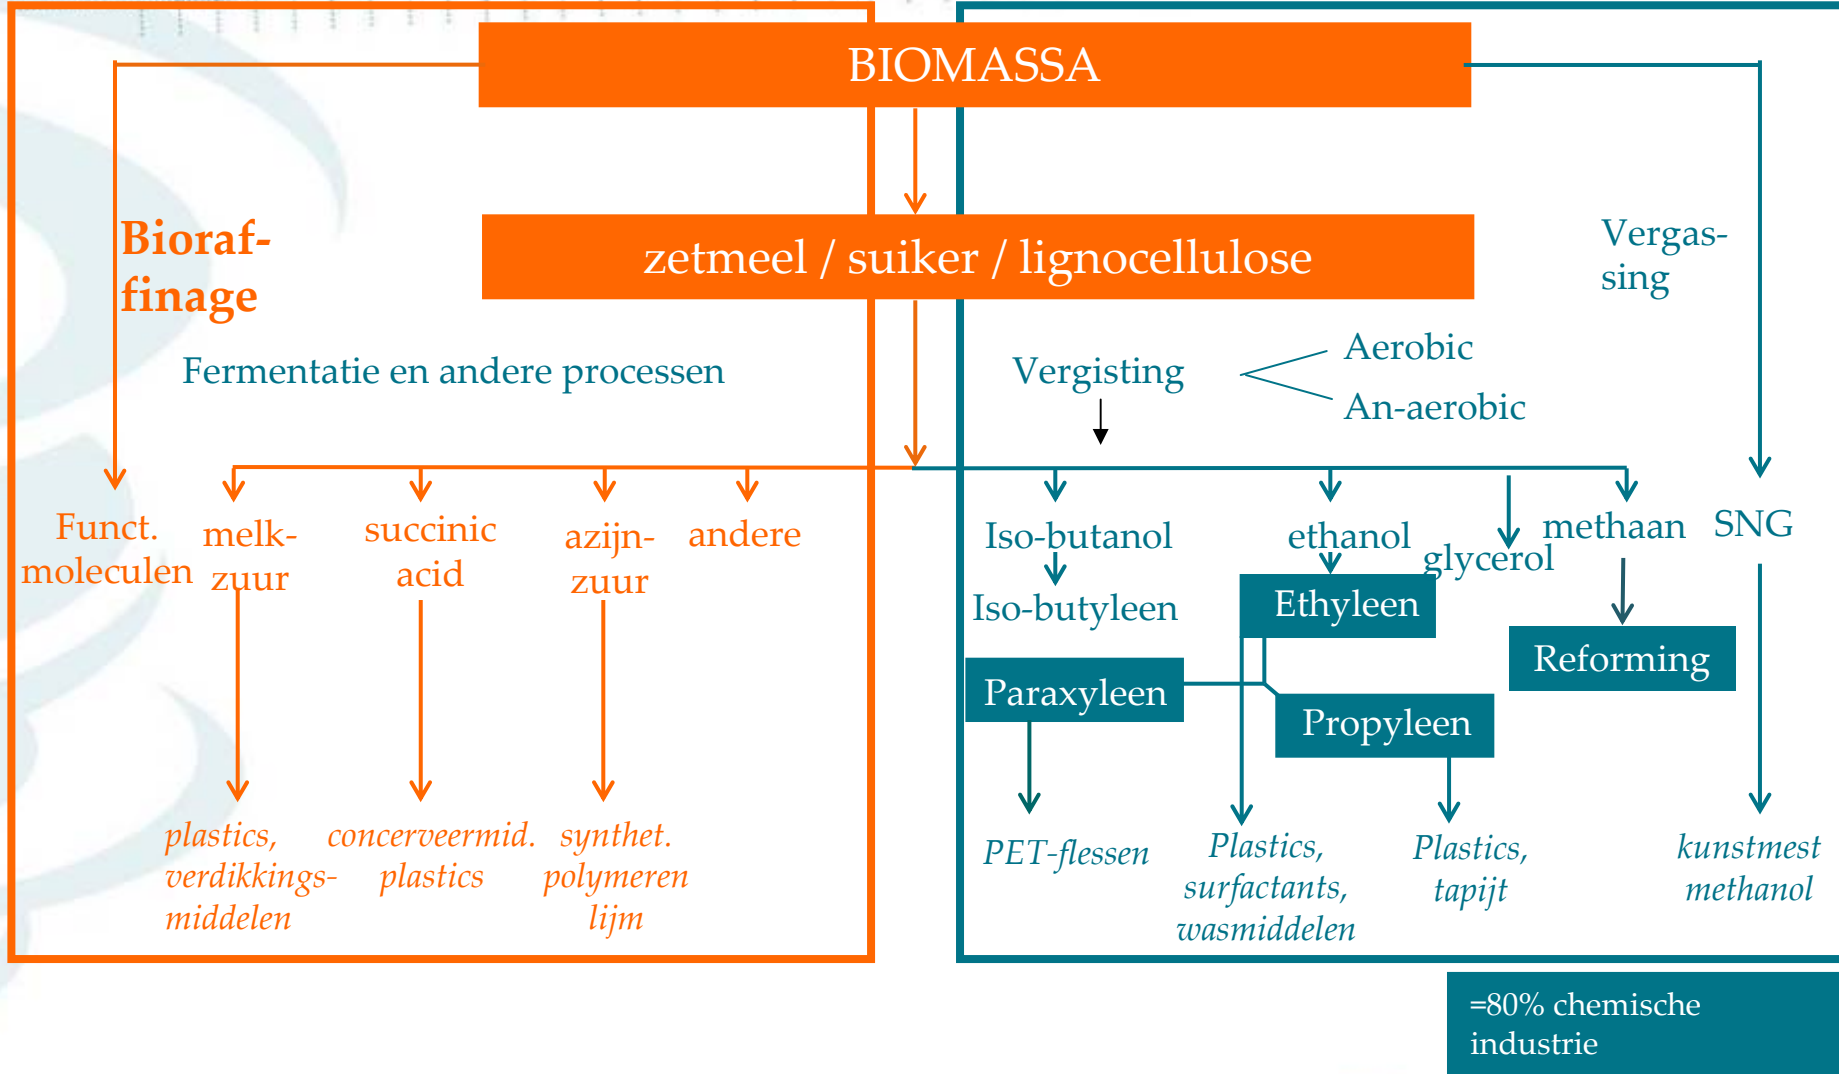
BIOMASSA

zetmeel / suiker / lignocellulose

Bioraffinage

Fermentatie en andere processen

Vergassing

Vergisting

Aerobic

An-aerobic

Funct. moleculen

melkzuur

succinic acid

azijnzuur

andere

Iso-butanol

Iso-butyleen

ethanol

glycerol

methaan

SNG

Ethyleen

Reforming

Paraxyleen

Propyleen

plastics, verdikkingsmiddelen

concerveermid. plastics

synthet. polymeren lijm

PET-flessen

Plastics, surfactants, wasmiddelen

Plastics, tapijt

kunstmest methanol

=80% chemische industrie